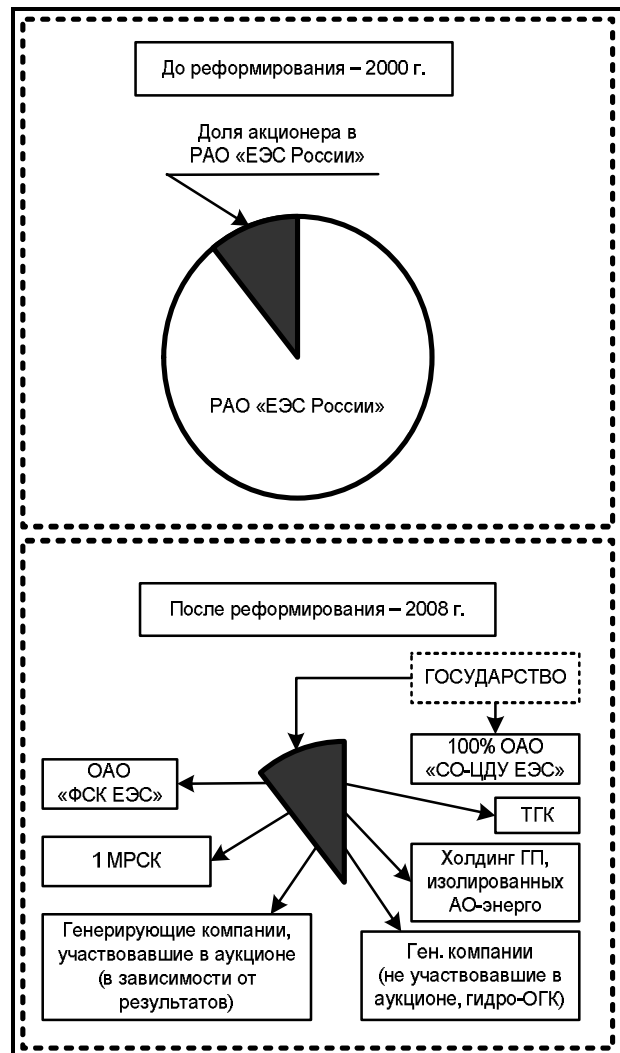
До реформирования – 2000 г.

Доля акционера в РАО «ЕЭС России»

РАО «ЕЭС России»

После реформирования – 2008 г.

ГОСУДАРСТВО

100% ОАО «СО-ЦДУ ЕЭС»

ОАО «ФСК ЕЭС»

ТГК

1 МРСК

Холдинг ГП, изолированных АО-энерго

Генерирующие компании, участвовавшие в аукционе (в зависимости от результатов)

Ген. компании (не участвовавшие в аукционе, гидро-ОГК)